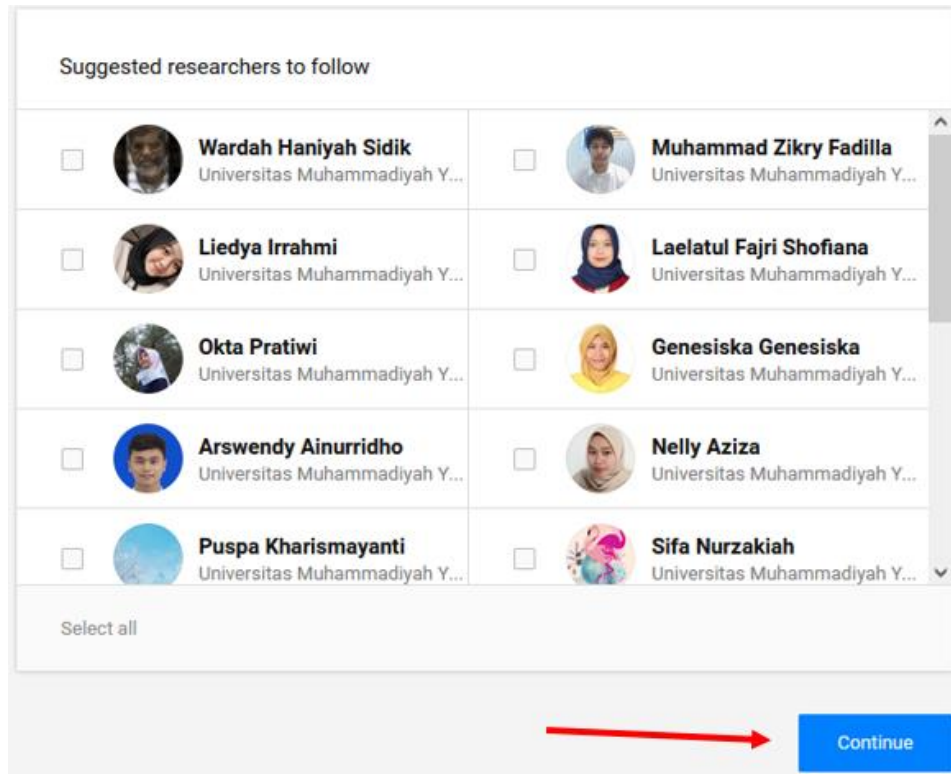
Suggested researchers to follow

Wardah Haniyah Sidik
Universitas Muhammadiyah Y...

Muhammad Zikry Fadilla
Universitas Muhammadiyah Y...

Liedya Irrahmi
Universitas Muhammadiyah Y...

Laelatul Fajri Shofiana
Universitas Muhammadiyah Y...

Okta Pratiwi
Universitas Muhammadiyah Y...

Genesiska Genesiska
Universitas Muhammadiyah Y...

Arswendy Ainurridho
Universitas Muhammadiyah Y...

Nelly Aziza
Universitas Muhammadiyah Y...

Puspa Kharismayanti
Universitas Muhammadiyah Y...

Sifa Nurzakiah
Universitas Muhammadiyah Y...

Select all

Continue